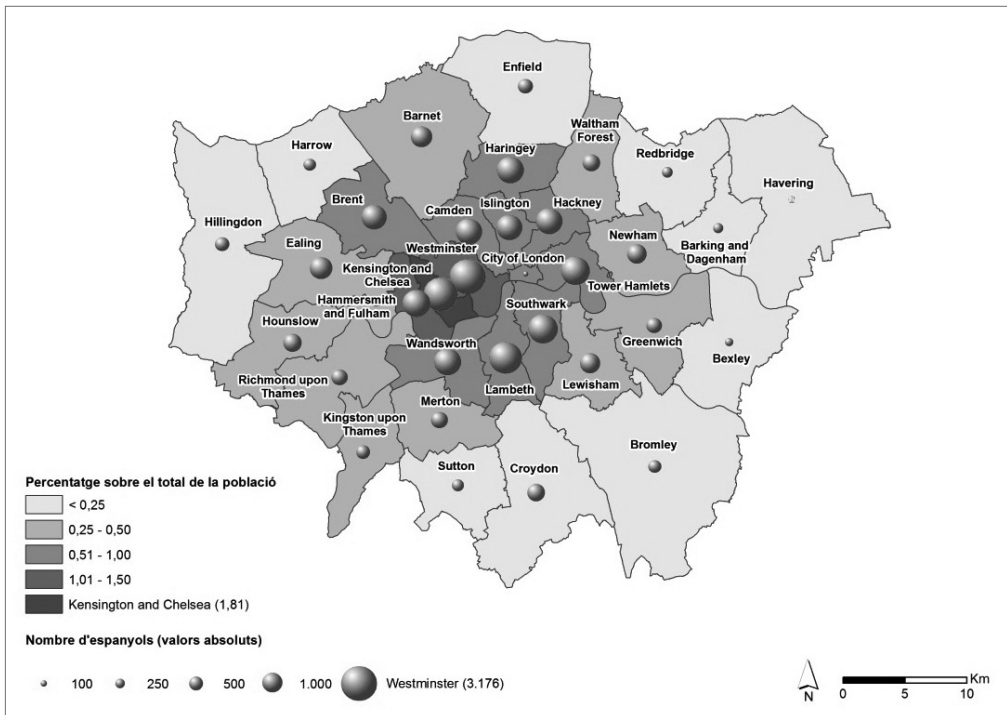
Enfield
Barnet
Waltham Forest
Harrow
Haringey
Redbridge
Havering
Brent
Camden
Islington
Hackney
Hillingdon
Ealing
Westminster
Newham
Barking and Dagenham
City of London
Kensington and Chelsea
Tower Hamlets
Hammersmith and Fulham
Southwark
Hounslow
Greenwich
Wandsworth
Bexley
Richmond upon Thames
Lambeth
Lewisham
Merton
Kingston upon Thames
Bromley
Sutton
Croydon

Percentatge sobre el total de la població
< 0,25
0,25 - 0,50
0,51 - 1,00
1,01 - 1,50
Kensington and Chelsea (1,81)

Nombre d'espanyols (valors absoluts)
100 250 500 1.000 Westminster (3.176)

N
0 5 10 Km